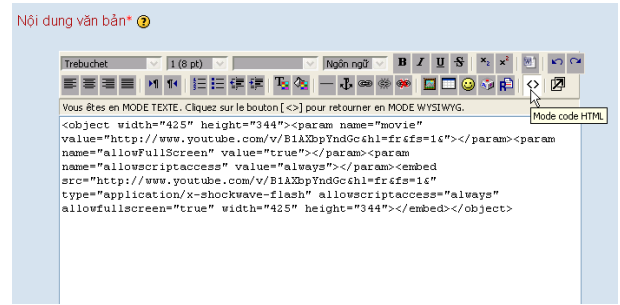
Nội dung văn bản* ?

Trebuchet | 1 (8 pt) | | Ngôn ngữ | B | I | U | S | $x_2$ | $x^2$

Vous êtes en MODE TEXTE. Cliquez sur le bouton [<>] pour retourner en MODE WYSIWYG.

Mode code HTML

<object width="425" height="344"><param name="movie" value="http://www.youtube.com/v/B1AXbpYndGc&hl=fr&fs=1&"></param><param name="allowFullScreen" value="true"></param><param name="allowscriptaccess" value="always"></param><embed src="http://www.youtube.com/v/B1AXbpYndGc&hl=fr&fs=1&" type="application/x-shockwave-flash" allowscriptaccess="always" allowfullscreen="true" width="425" height="344"></embed></object>